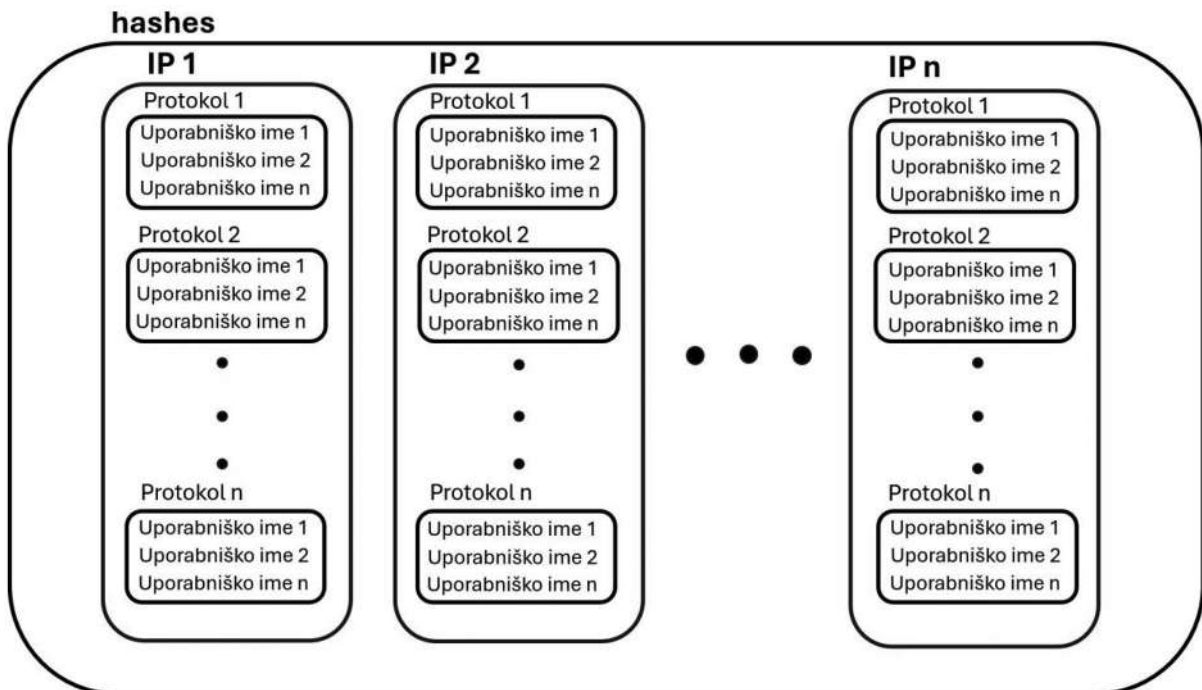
hashes

IP 1

Protokol 1

Uporabniško ime 1
Uporabniško ime 2
Uporabniško ime n

Protokol 2

Uporabniško ime 1
Uporabniško ime 2
Uporabniško ime n

Protokol n

Uporabniško ime 1
Uporabniško ime 2
Uporabniško ime n

IP 2

Protokol 1

Uporabniško ime 1
Uporabniško ime 2
Uporabniško ime n

Protokol 2

Uporabniško ime 1
Uporabniško ime 2
Uporabniško ime n

Protokol n

Uporabniško ime 1
Uporabniško ime 2
Uporabniško ime n

IP n

Protokol 1

Uporabniško ime 1
Uporabniško ime 2
Uporabniško ime n

Protokol 2

Uporabniško ime 1
Uporabniško ime 2
Uporabniško ime n

Protokol n

Uporabniško ime 1
Uporabniško ime 2
Uporabniško ime n